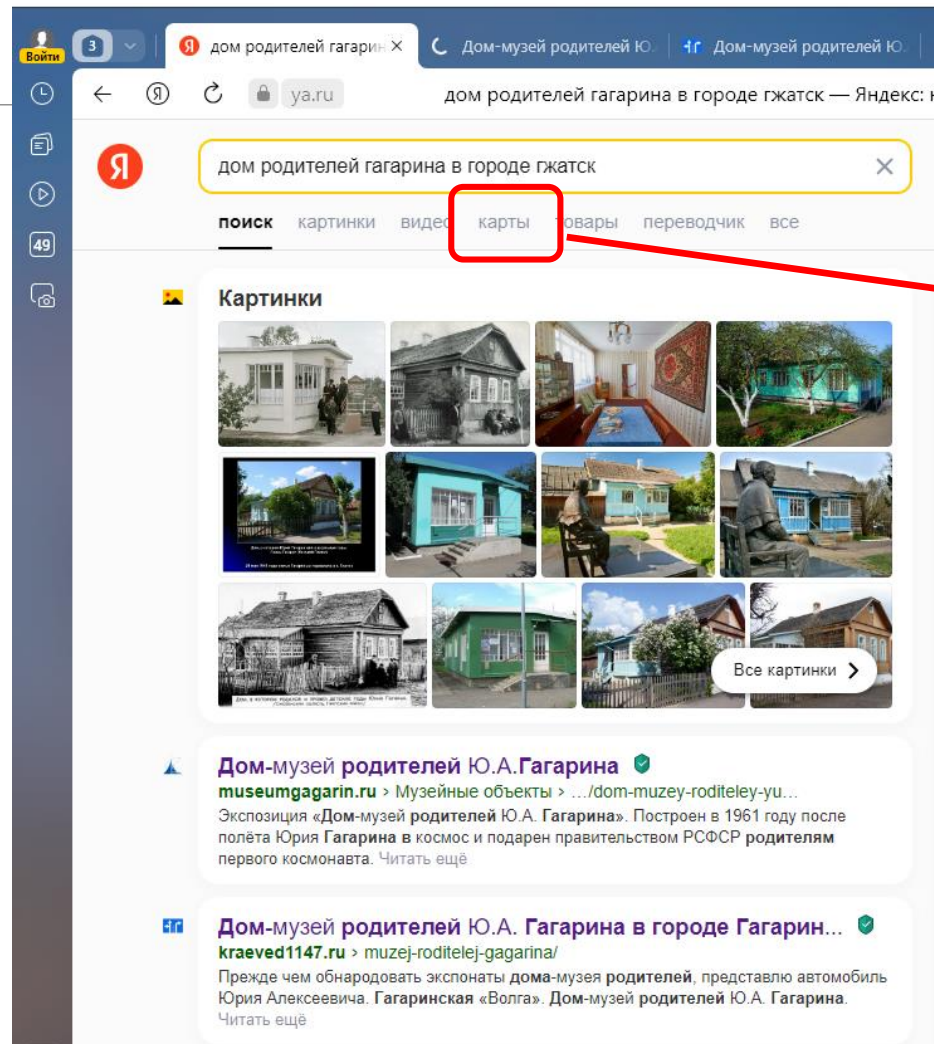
Войти 3 дом родителей гагарин × Дом-музей родителей Ю. Дом-музей родителей Ю.

ya.ru дом родителей гагарина в городе гжатск — Яндекс: н

49

Я

дом родителей гагарина в городе гжатск ×

поиск картинки видео карты товары переводчик все

Картинки

Все картинки

Дом-музей родителей Ю.А.Гагарина
museumgagarin.ru › Музейные объекты › .../dom-muzey-roditeley-yu...
Экспозиция «Дом-музей родителей Ю.А. Гагарина». Построен в 1961 году после полёта Юрия Гагарина в космос и подарен правительством РСФСР родителям первого космонавта. Читать ещё

Дом-музей родителей Ю.А. Гагарина в городе Гагарин...
kraeved1147.ru › muzej-roditelej-gagarina/
Прежде чем обнародовать экспонаты дома-музея родителей, представлю автомобиль Юрия Алексеевича. Гагаринская «Волга». Дом-музей родителей Ю.А. Гагарина. Читать ещё